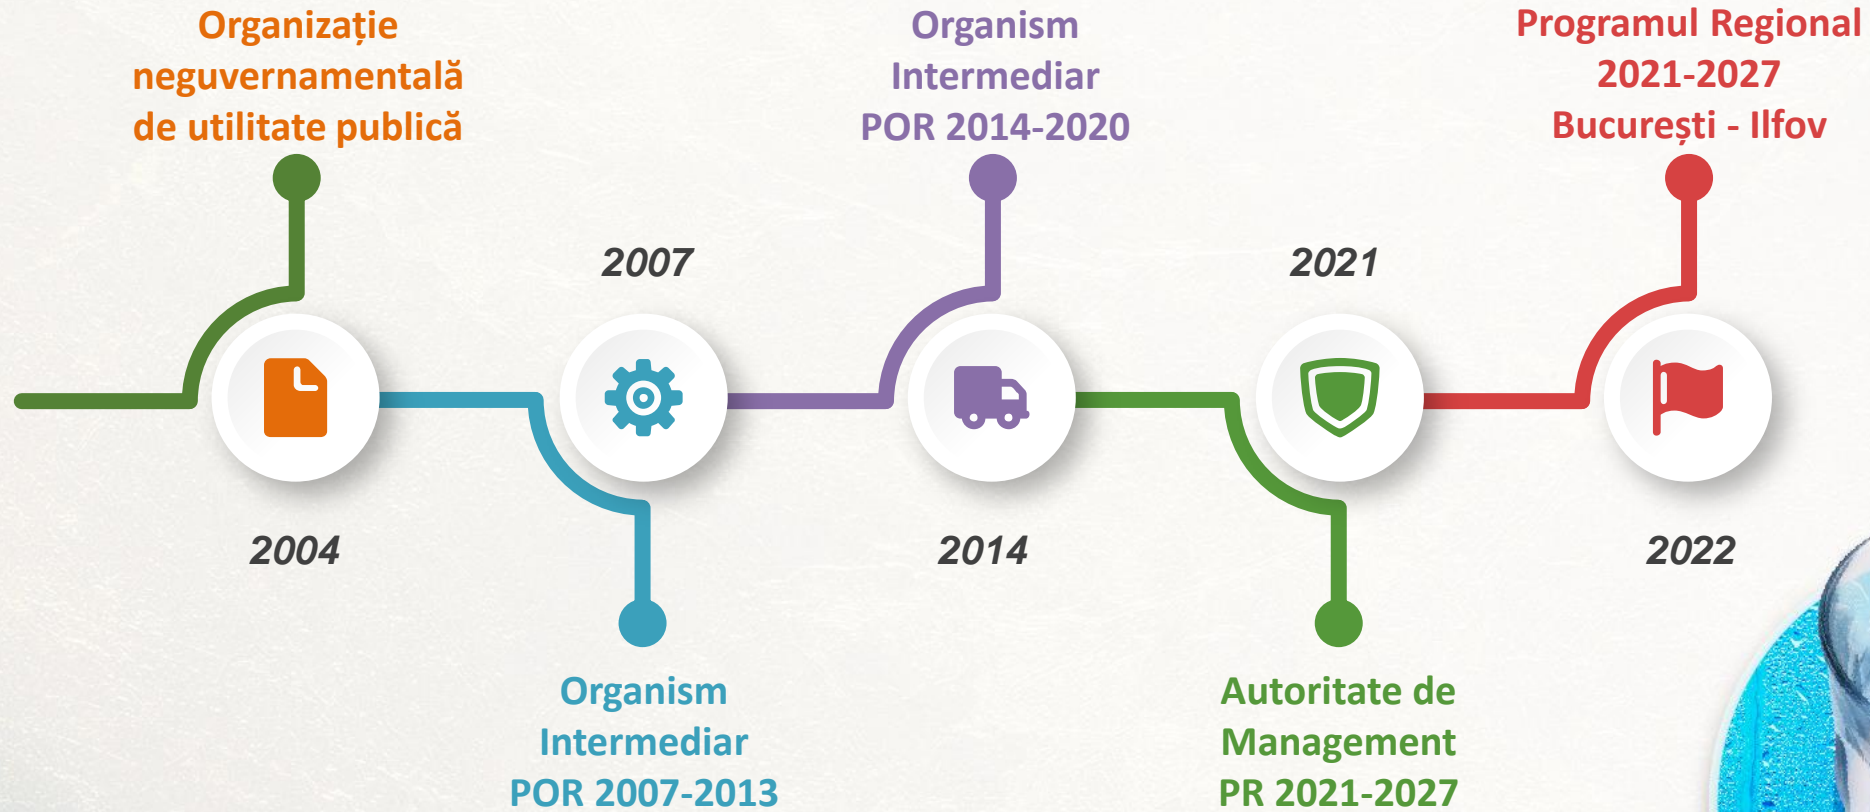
Organizație neguvernamentală de utilitate publică

2004

2007

Organism Intermediar POR 2007-2013

Organism Intermediar POR 2014-2020

2014

2021

Autoritate de Management PR 2021-2027

Programul Regional 2021-2027 București - Ilfov

2022